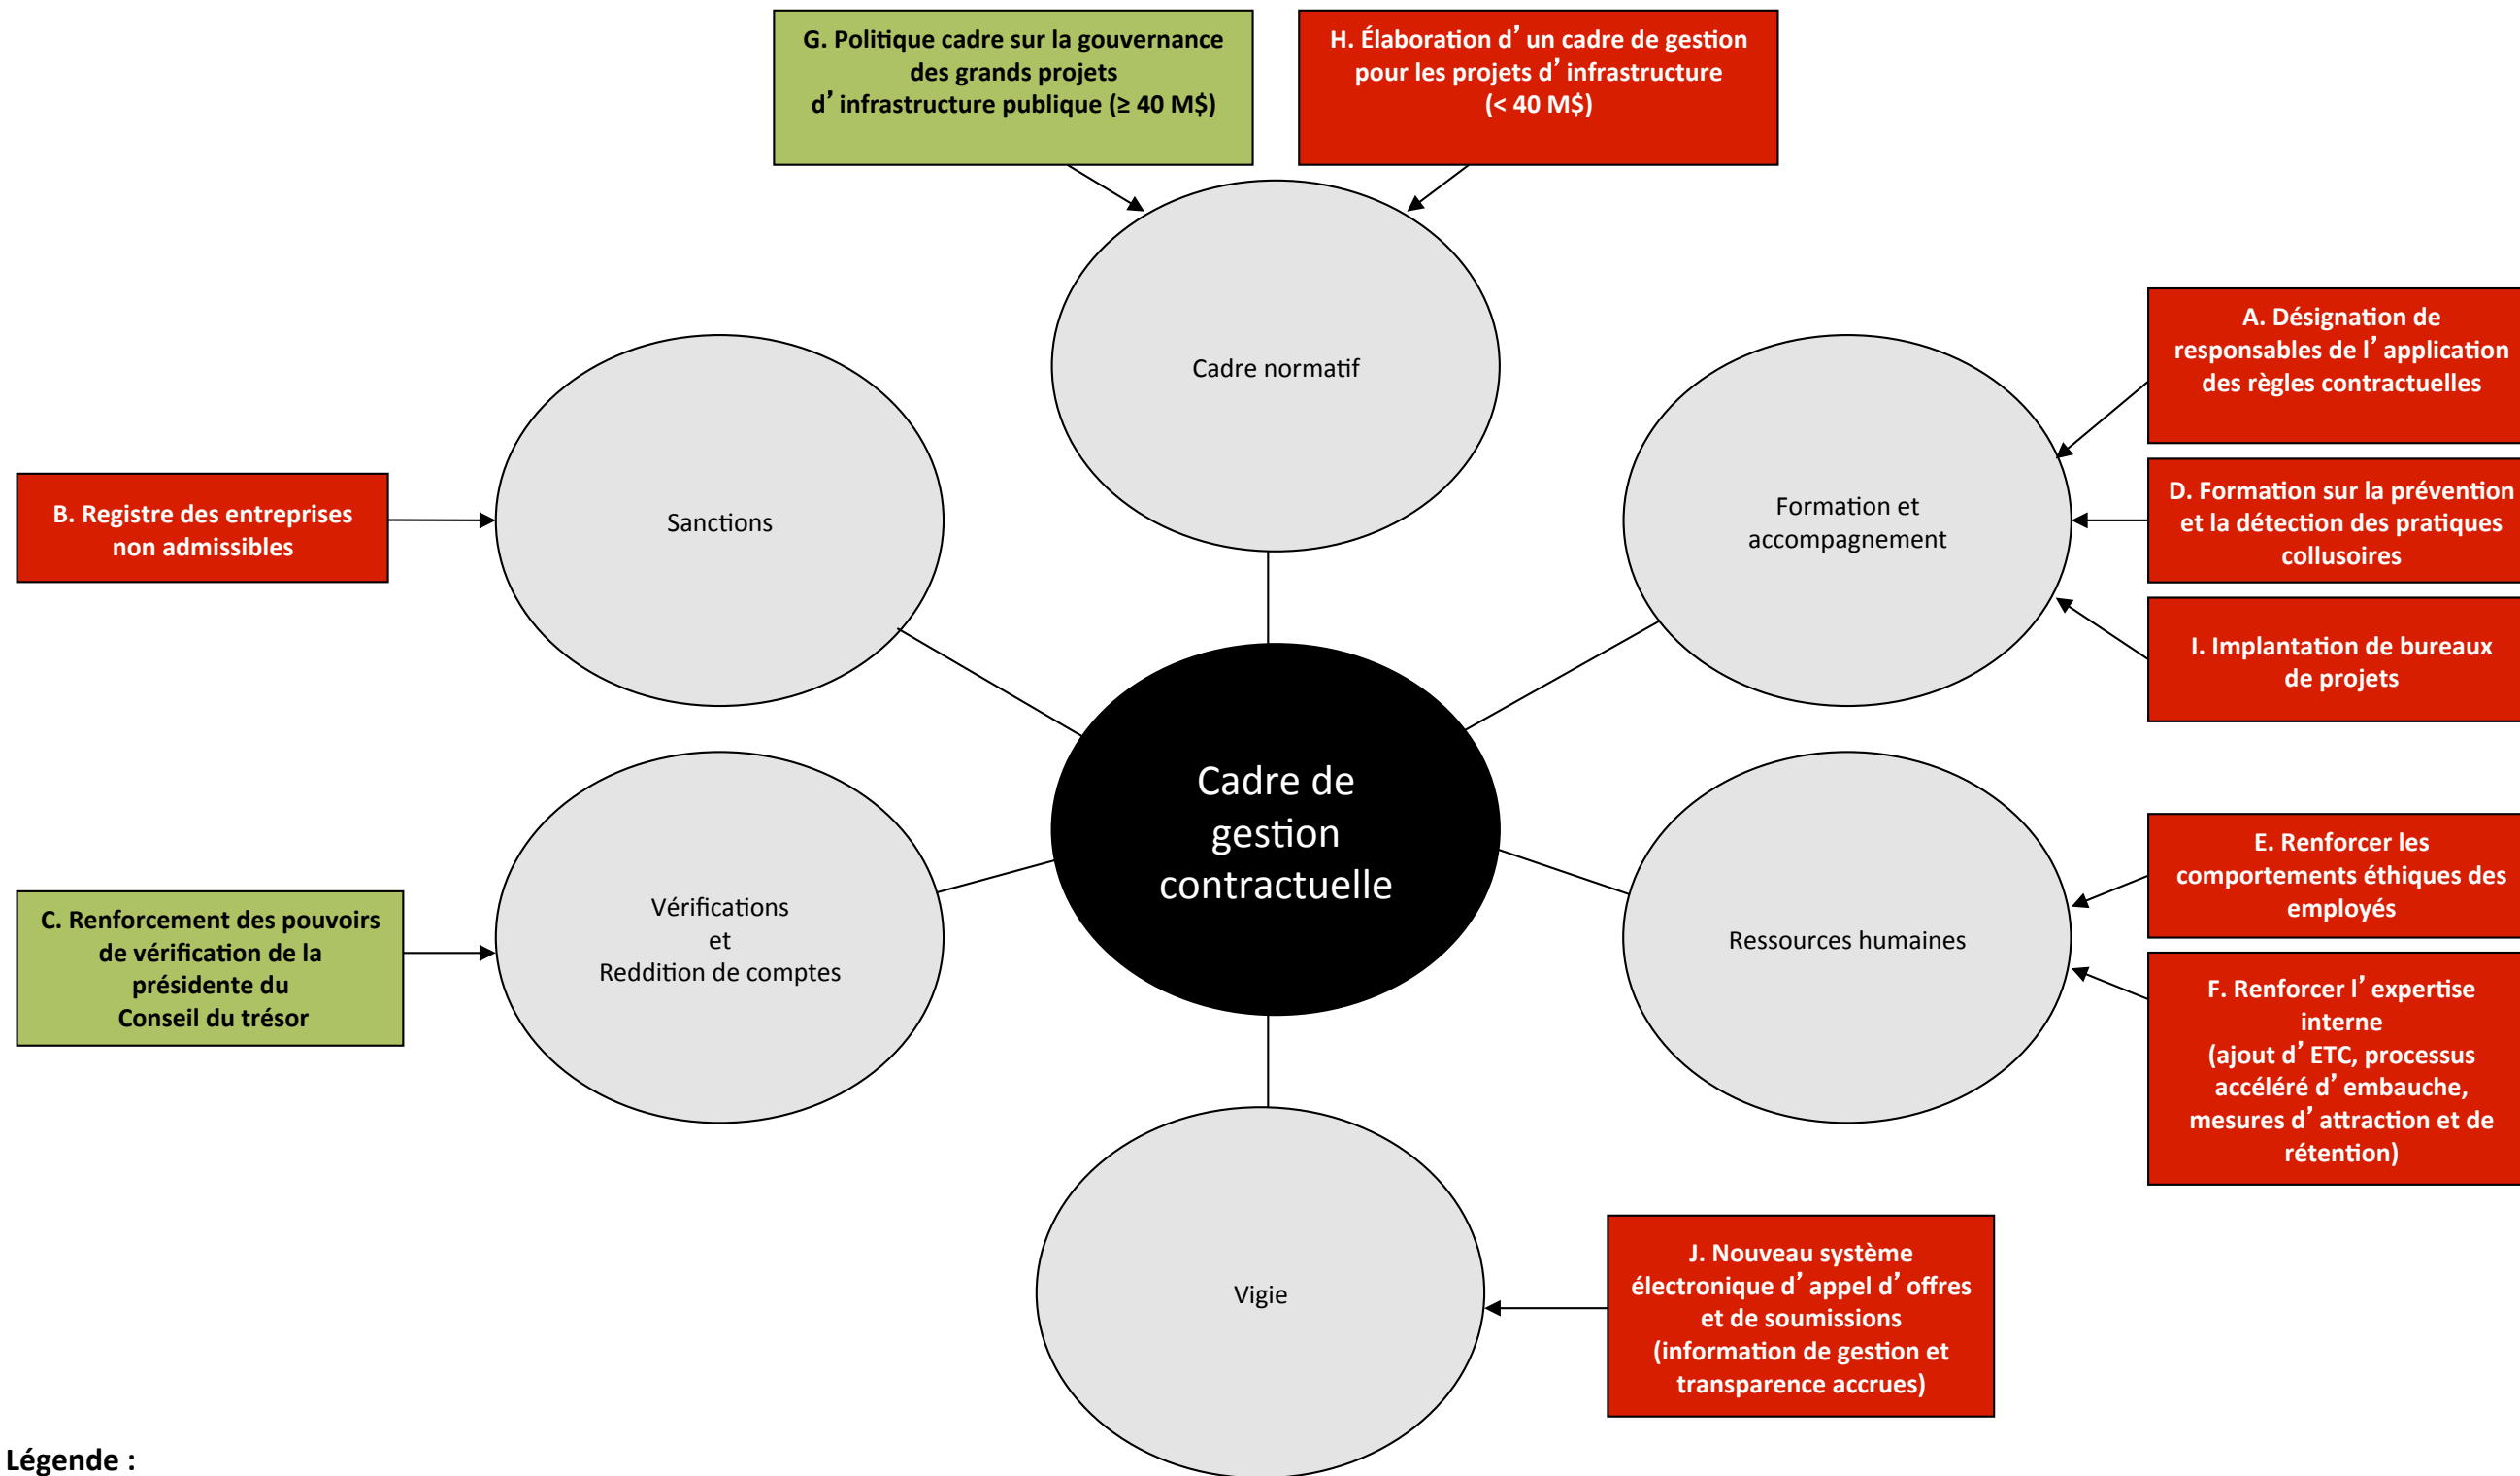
G. Politique cadre sur la gouvernance des grands projets d'infrastructure publique (≥ 40 M$)

H. Élaboration d'un cadre de gestion pour les projets d'infrastructure (< 40 M$)

Cadre normatif

A. Désignation de responsables de l'application des règles contractuelles

Sanctions

B. Registre des entreprises non admissibles

Formation et accompagnement

D. Formation sur la prévention et la détection des pratiques collusoires

I. Implantation de bureaux de projets

Cadre de gestion contractuelle

Vérifications et Reddition de comptes

C. Renforcement des pouvoirs de vérification de la présidente du Conseil du trésor

Ressources humaines

E. Renforcer les comportements éthiques des employés

F. Renforcer l'expertise interne (ajout d'ETC, processus accéléré d'embauche, mesures d'attraction et de rétention)

Vigie

J. Nouveau système électronique d'appel d'offres et de soumissions (information de gestion et transparence accrues)

Légende :